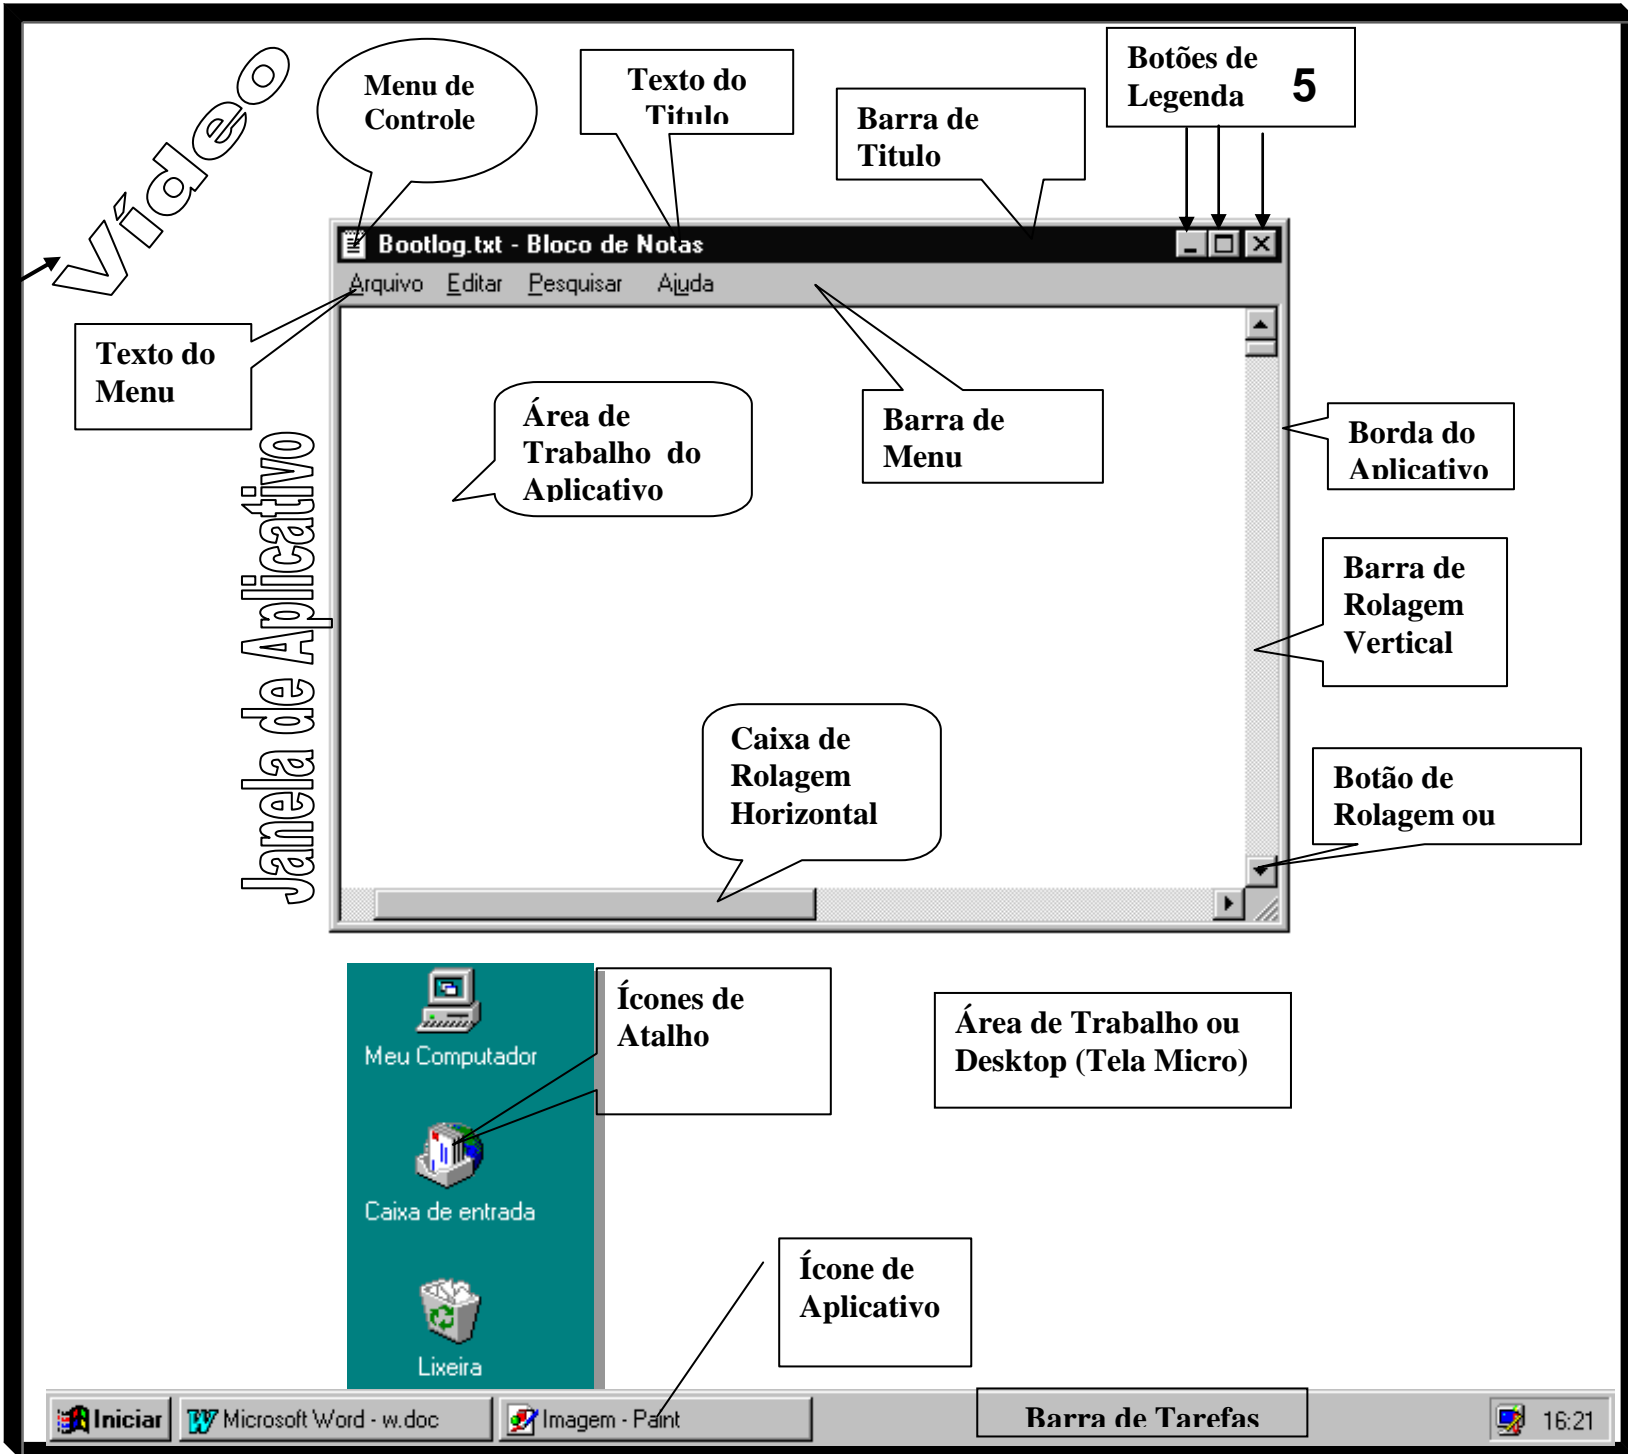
Vídeo

Menu de Controle

Texto do Titulo

Barra de Titulo

Botões de Legenda 5

Bootlog.txt - Bloco de Notas

Arquivo Editar Pesquisar Ajuda

Texto do Menu

Área de Trabalho do Aplicativo

Barra de Menu

Borda do Aplicativo

Janela de Aplicativo

Barra de Rolagem Vertical

Caixa de Rolagem Horizontal

Botão de Rolagem ou

Meu Computador

Ícones de Atalho

Área de Trabalho ou Desktop (Tela Micro)

Caixa de entrada

Ícone de Aplicativo

Lixeira

Iniciar Microsoft Word - w.doc Imagem - Paint

Barra de Tarefas

16:21